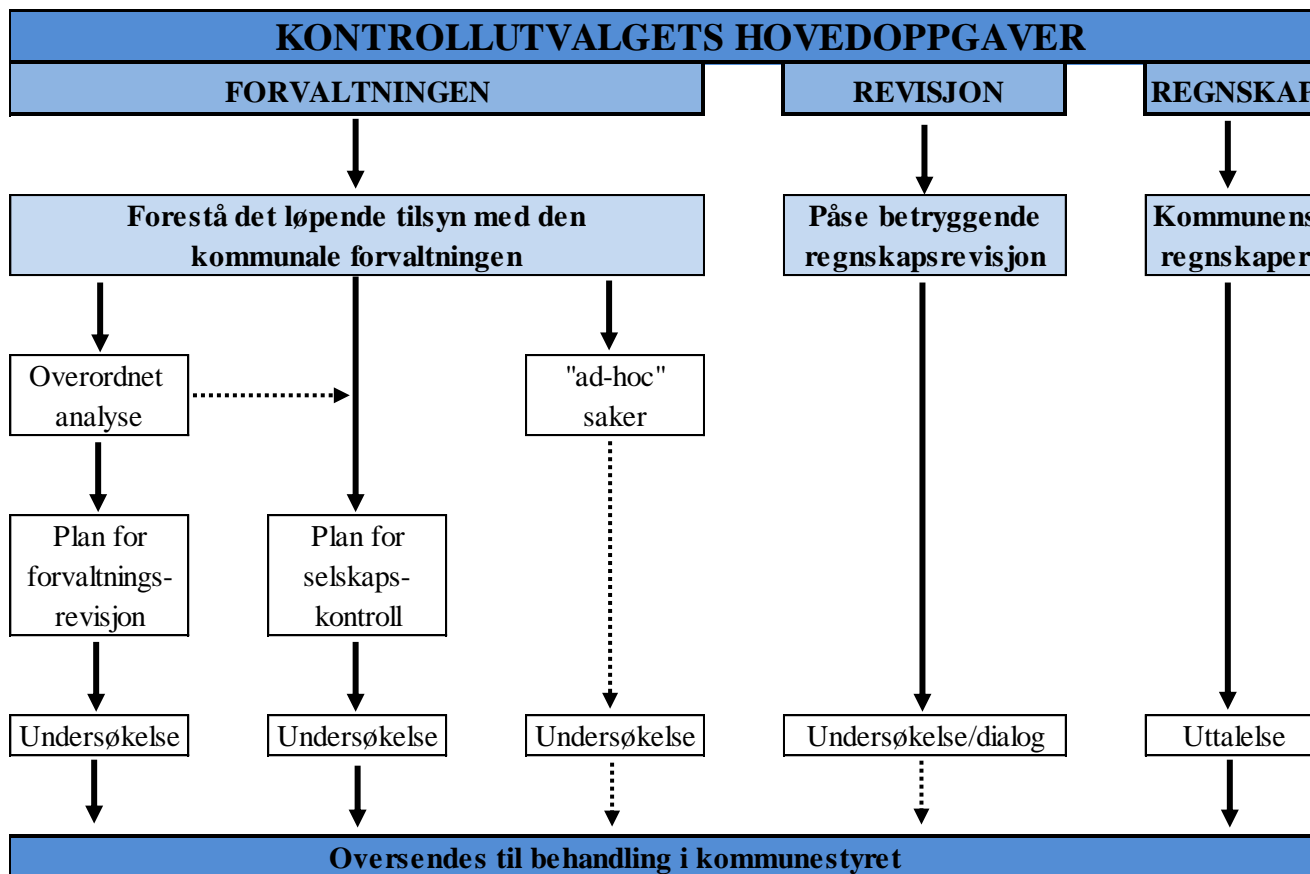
KONTROLLUTVALGETS HOVEDOPPGAVER

FORVALTNINGEN

REVISJON

REGNSKAP

Forestå det løpende tilsyn med den kommunale forvaltningen

Påse betryggende regnskapsrevisjon

Kommunens regnskaper

Overordnet analyse

"ad-hoc" saker

Plan for forvaltningsrevisjon

Plan for selskapskontroll

Undersøkelse

Undersøkelse

Undersøkelse

Undersøkelse/dialog

Uttalelse

Oversendes til behandling i kommunestyret